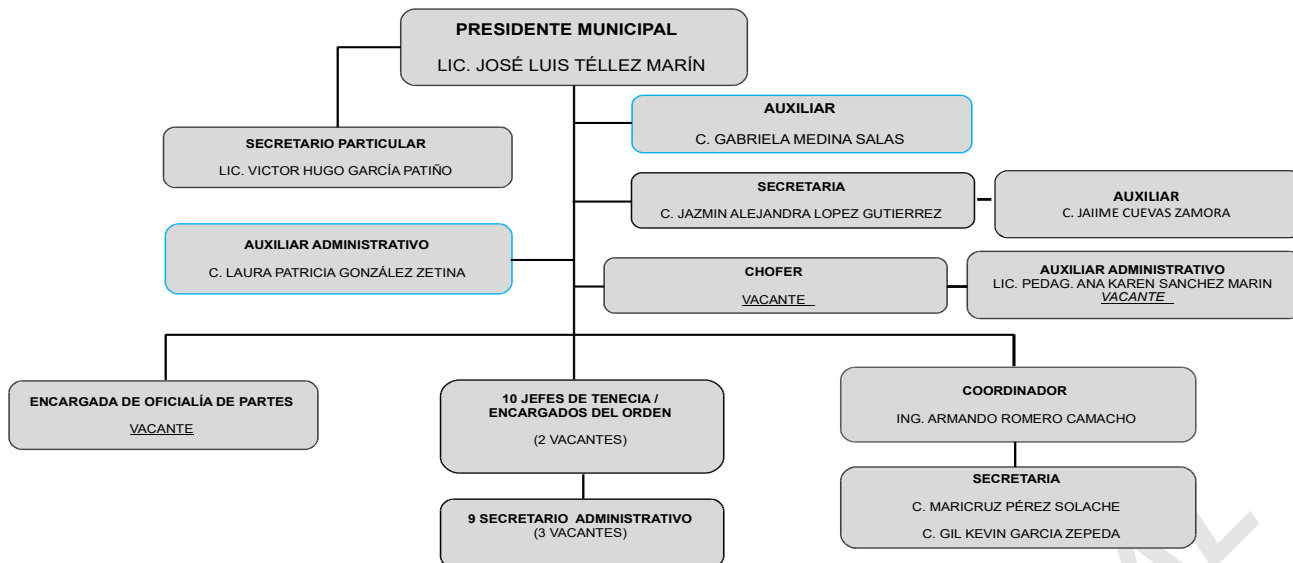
PRESIDENTE MUNICIPAL

LIC. JOSÉ LUIS TÉLLEZ MARÍN

SECRETARIO PARTICULAR

LIC. VICTOR HUGO GARCÍA PATIÑO

AUXILIAR

C. GABRIELA MEDINA SALAS

SECRETARIA

C. JAZMIN ALEJANDRA LOPEZ GUTIERREZ

AUXILIAR

C. JAIIME CUEVAS ZAMORA

AUXILIAR ADMINISTRATIVO

C. LAURA PATRICIA GONZÁLEZ ZETINA

CHOFER

VACANTE

AUXILIAR ADMINISTRATIVO

LIC. PEDAG. ANA KAREN SANCHEZ MARIN

VACANTE

ENCARGADA DE OFICIALÍA DE PARTES

VACANTE

10 JEFES DE TENECIA / ENCARGADOS DEL ORDEN

(2 VACANTES)

9 SECRETARIO ADMINISTRATIVO

(3 VACANTES)

COORDINADOR

ING. ARMANDO ROMERO CAMACHO

SECRETARIA

C. MARICRUZ PÉREZ SOLACHE

C. GIL KEVIN GARCIA ZEPEDA